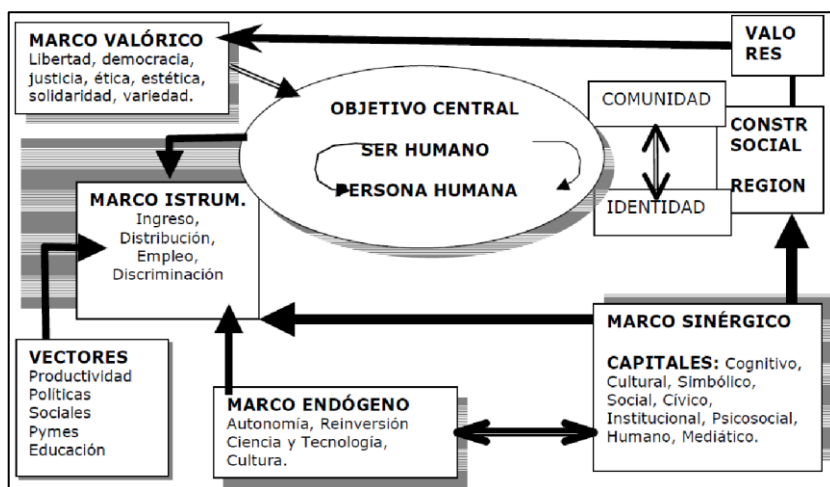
MARCO VALÓRICO
Libertad, democracia, justicia, ética, estética, solidaridad, variedad.

VALO RES

OBJETIVO CENTRAL
SER HUMANO
PERSONA HUMANA

COMUNIDAD

IDENTIDAD

CONSTR SOCIAL

REGION

MARCO ISTRUM.
Ingreso, Distribución, Empleo, Discriminación

VECTORES
Productividad
Políticas
Sociales
Pymes
Educación

MARCO ENDÓGENO
Autonomía, Reinversión Ciencia y Tecnología, Cultura.

MARCO SINÉRGICO

CAPITALES: Cognitivo, Cultural, Simbólico, Social, Cívico, Institucional, Psicosocial, Humano, Mediático.